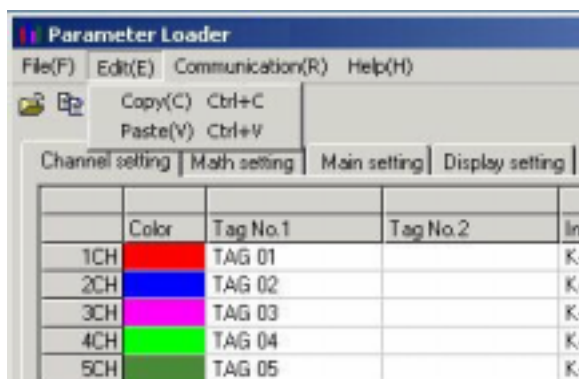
Parameter Loader

File(F) Edit(E) Communication(R) Help(H)

Copy(C) Ctrl+C
Paste(V) Ctrl+V

Channel setting | Math setting | Main setting | Display setting

| | Color | Tag No.1 | Tag No.2 | In |
|---|---|---|---|---|
| 1CH | | TAG 01 | | K |
| 2CH | | TAG 02 | | K |
| 3CH | | TAG 03 | | K |
| 4CH | | TAG 04 | | K |
| 5CH | | TAG 05 | | K |